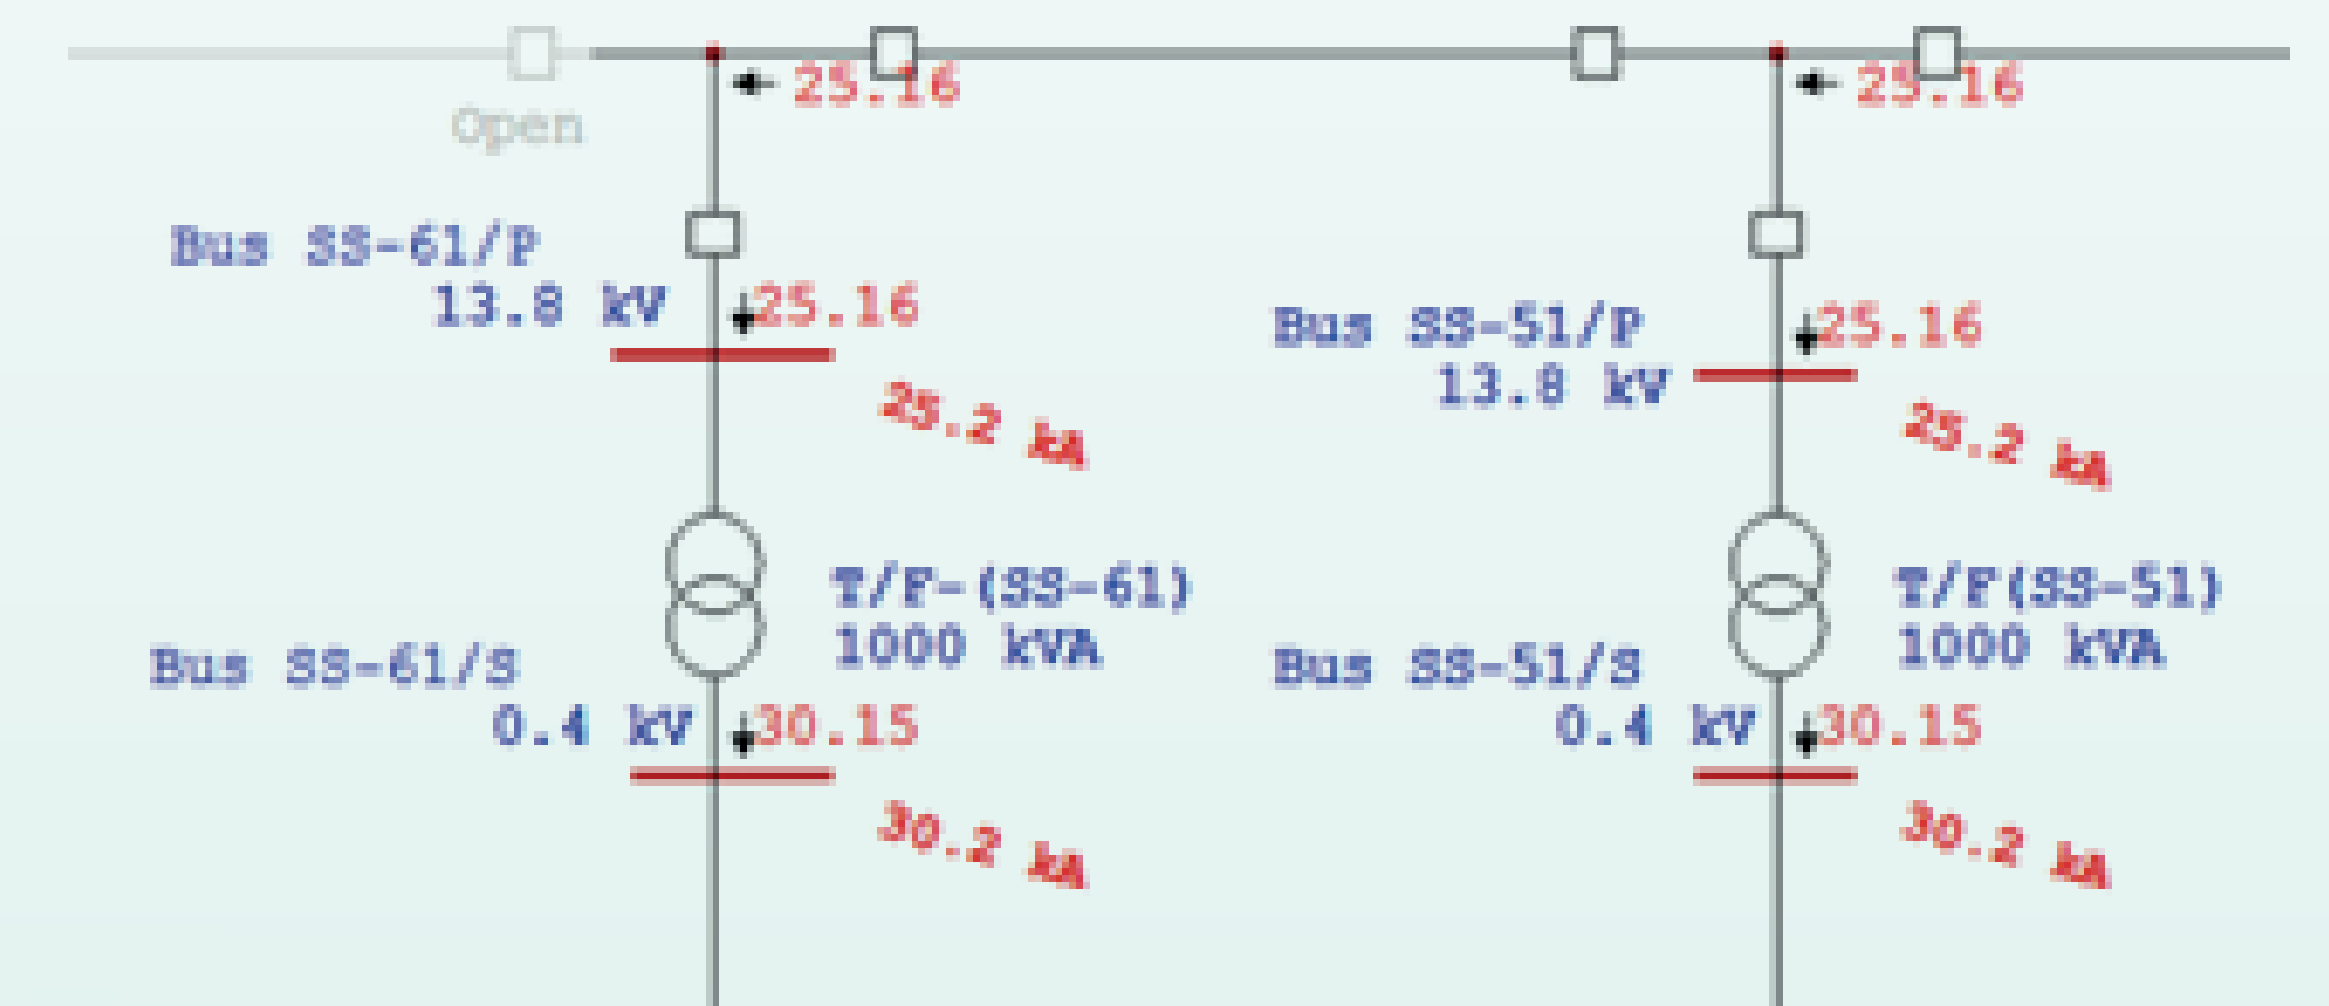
25.16

Open

25.16

Bus SS-61/P
13.8 kV

25.16

25.2 kA

T/F-(SS-61)
1000 kVA

Bus SS-61/S
0.4 kV

30.15

30.2 kA

Bus SS-51/P
13.8 kV

25.16

25.2 kA

T/F(SS-51)
1000 kVA

Bus SS-51/S
0.4 kV

30.15

30.2 kA